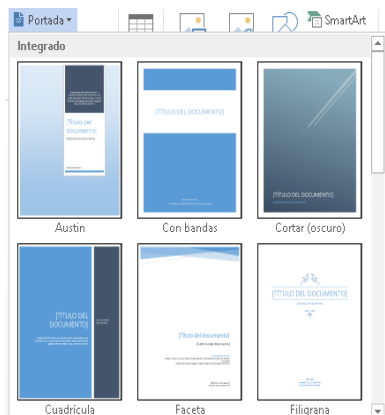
Portada ▾

SmartArt

Integrado

[Título del documento]

[TÍTULO DEL DOCUMENTO]

[TÍTULO DEL DOCUMENTO]

Austin

Con bandas

Cortar (oscuro)

[TÍTULO DEL DOCUMENTO]

[Título del documento]

[TÍTULO DEL DOCUMENTO]

Cuadrícula

Faceta

Filigrana